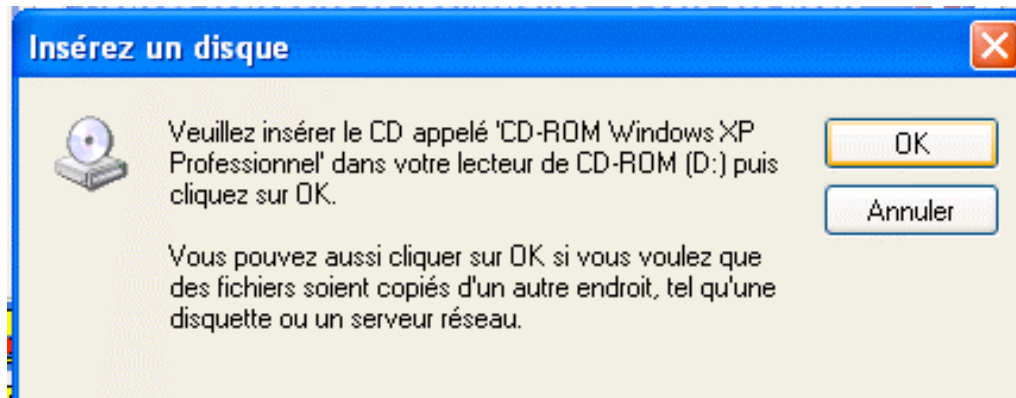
Insérez un disque

Veuillez insérer le CD appelé 'CD-ROM Windows XP Professionnel' dans votre lecteur de CD-ROM (D:) puis cliquez sur OK.

Vous pouvez aussi cliquer sur OK si vous voulez que des fichiers soient copiés d'un autre endroit, tel qu'une disquette ou un serveur réseau.

OK

Annuler